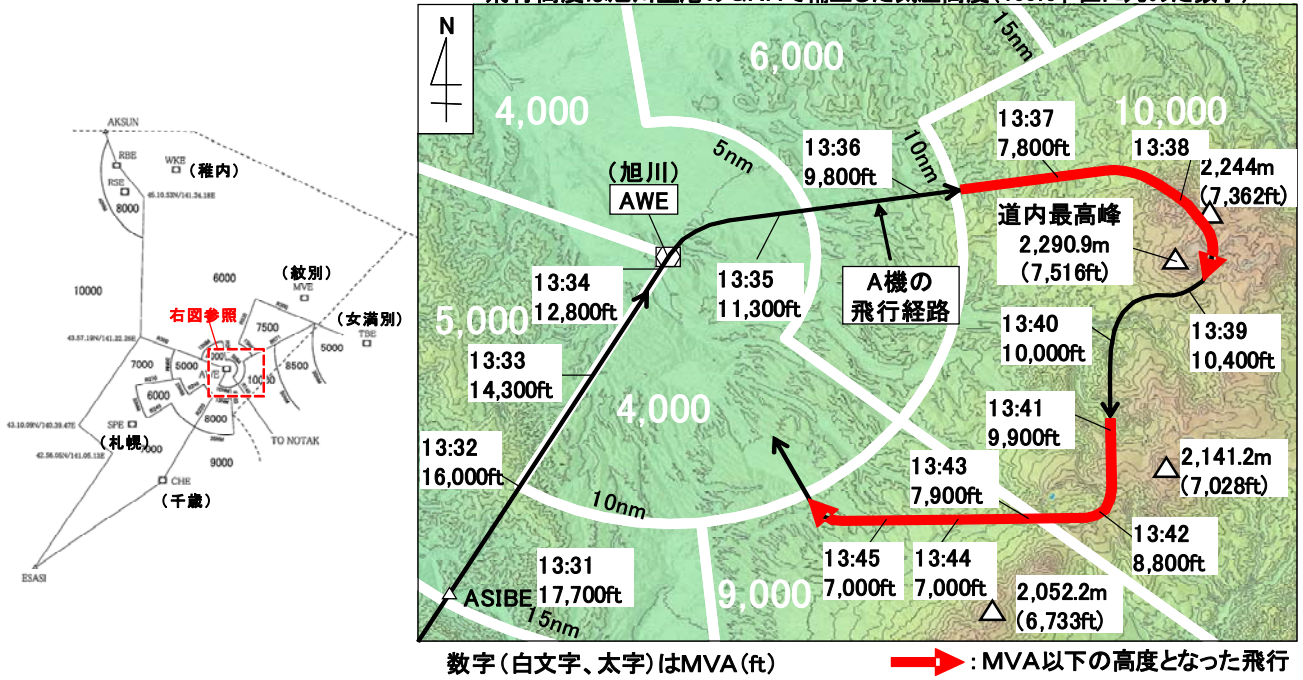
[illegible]

AKSUN
RBE
WKE
(稚内)
RSE
45.10.53N/141.24.18E
8000
6000
(紋別)
MVE
10000
右図参照
7500
(女満別)
5000
TBE
43.57.19N/141.22.28E
7000
5000
8500
6000
10000
SPE
(札幌)
43.10.09N/141.39.47E
42.56.05N/141.05.13E
8000
TO NOTAK
9000
CHE
(千歳)
ESASI

N
4,000
6,000
15nm
10,000
5nm
10nm
13:36
9,800ft
13:37
7,800ft
13:38
2,244m
(7,362ft)
(旭川)
AWE
道内最高峰
2,290.9m
(7,516ft)
13:34
12,800ft
13:35
11,300ft
A機の
飛行経路
5,000
13:40
10,000ft
13:39
10,400ft
13:33
14,300ft
4,000
13:41
9,900ft
2,141.2m
(7,028ft)
13:32
16,000ft
13:43
7,900ft
10nm
13:42
8,800ft
13:31
17,700ft
13:45
7,000ft
13:44
7,000ft
2,052.2m
(6,733ft)
9,000
ASIBE
15nm

数字(白文字、太字)はMVA(ft)
:MVA以下の高度となった飛行